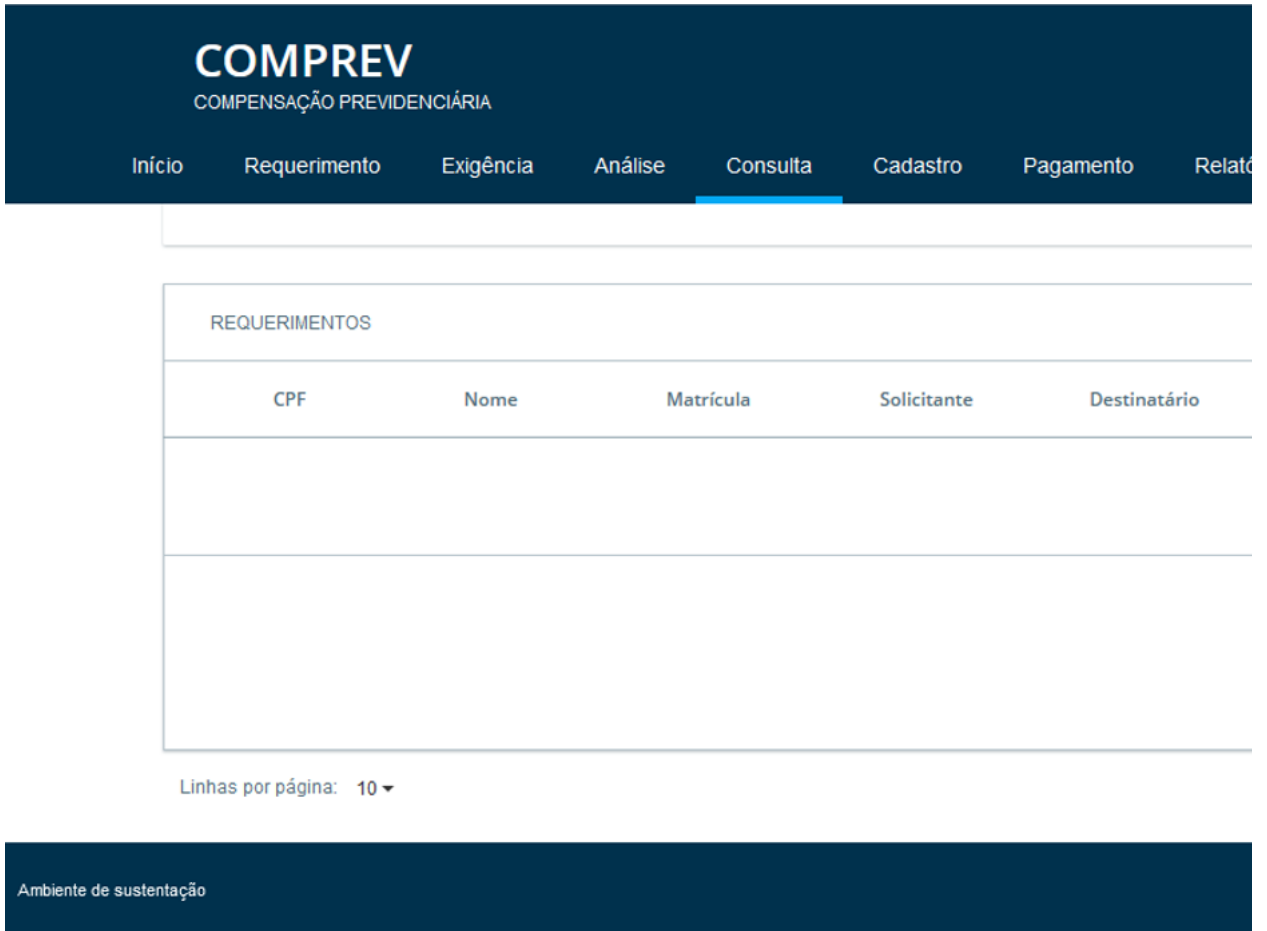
COMPREV
COMPENSAÇÃO PREVIDENCIÁRIA

Início Requerimento Exigência Análise Consulta Cadastro Pagamento Relató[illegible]

REQUERIMENTOS

| CPF | Nome | Matrícula | Solicitante | Destinatário |
|---|---|---|---|---|
| | | | | |

Linhas por página: 10

Ambiente de sustentação